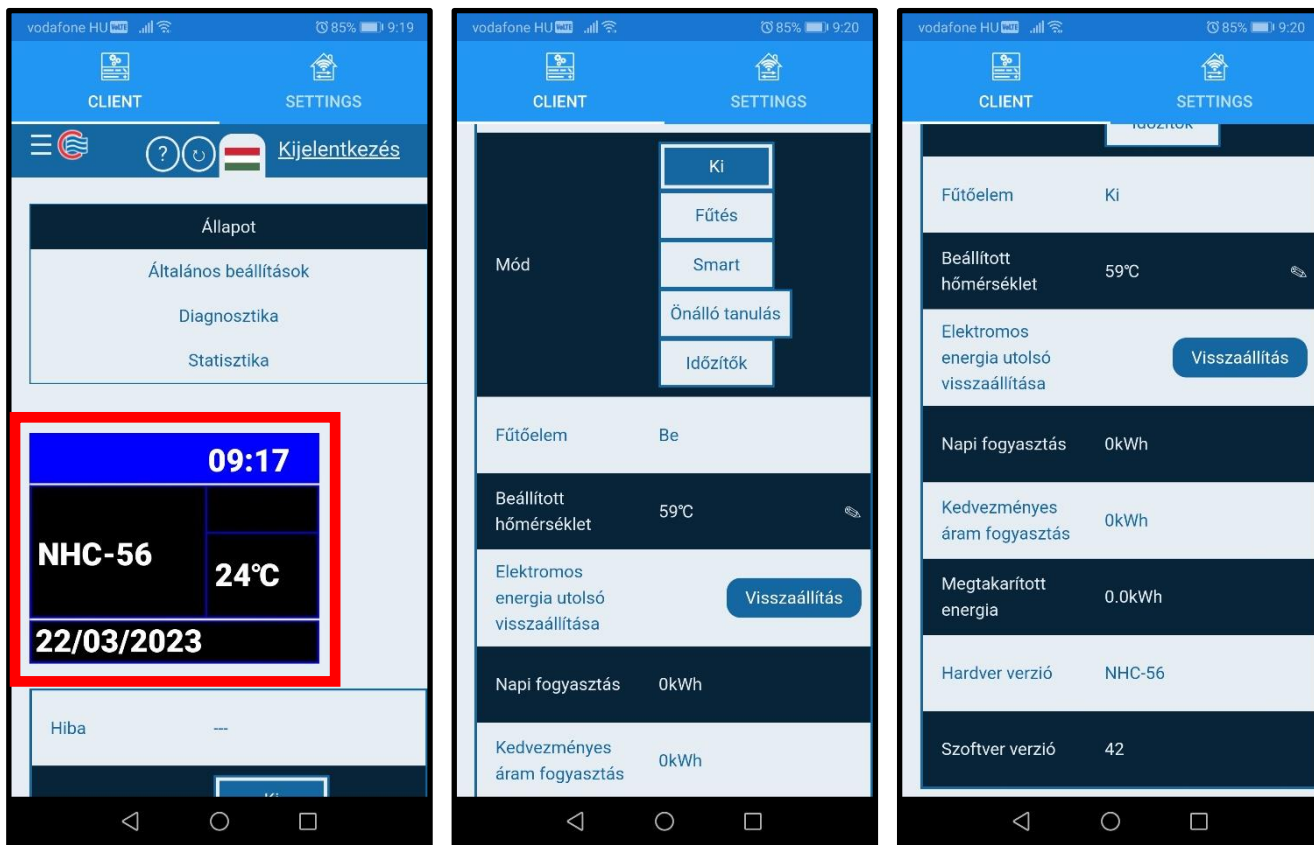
vodafone HU 85% 9:19

CLIENT SETTINGS

Kijelentkezés

Állapot

Általános beállítások

Diagnosztika

Statisztika

09:17

NHC-56

24℃

22/03/2023

Hiba ---

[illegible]

vodafone HU 85% 9:20

CLIENT SETTINGS

Mód

Ki

Fűtés

Smart

Önálló tanulás

Időzítők

Fűtőelem Be

Beállított hőmérséklet 59℃

Elektromos energia utolsó visszaállítása

Visszaállítás

Napi fogyasztás 0kWh

Kedvezményes áram fogyasztás 0kWh

vodafone HU 85% 9:20

CLIENT SETTINGS

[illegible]

Fűtőelem Ki

Beállított hőmérséklet 59℃

Elektromos energia utolsó visszaállítása

Visszaállítás

Napi fogyasztás 0kWh

Kedvezményes áram fogyasztás 0kWh

Megtakarított energia 0.0kWh

Hardver verzió NHC-56

Szoftver verzió 42